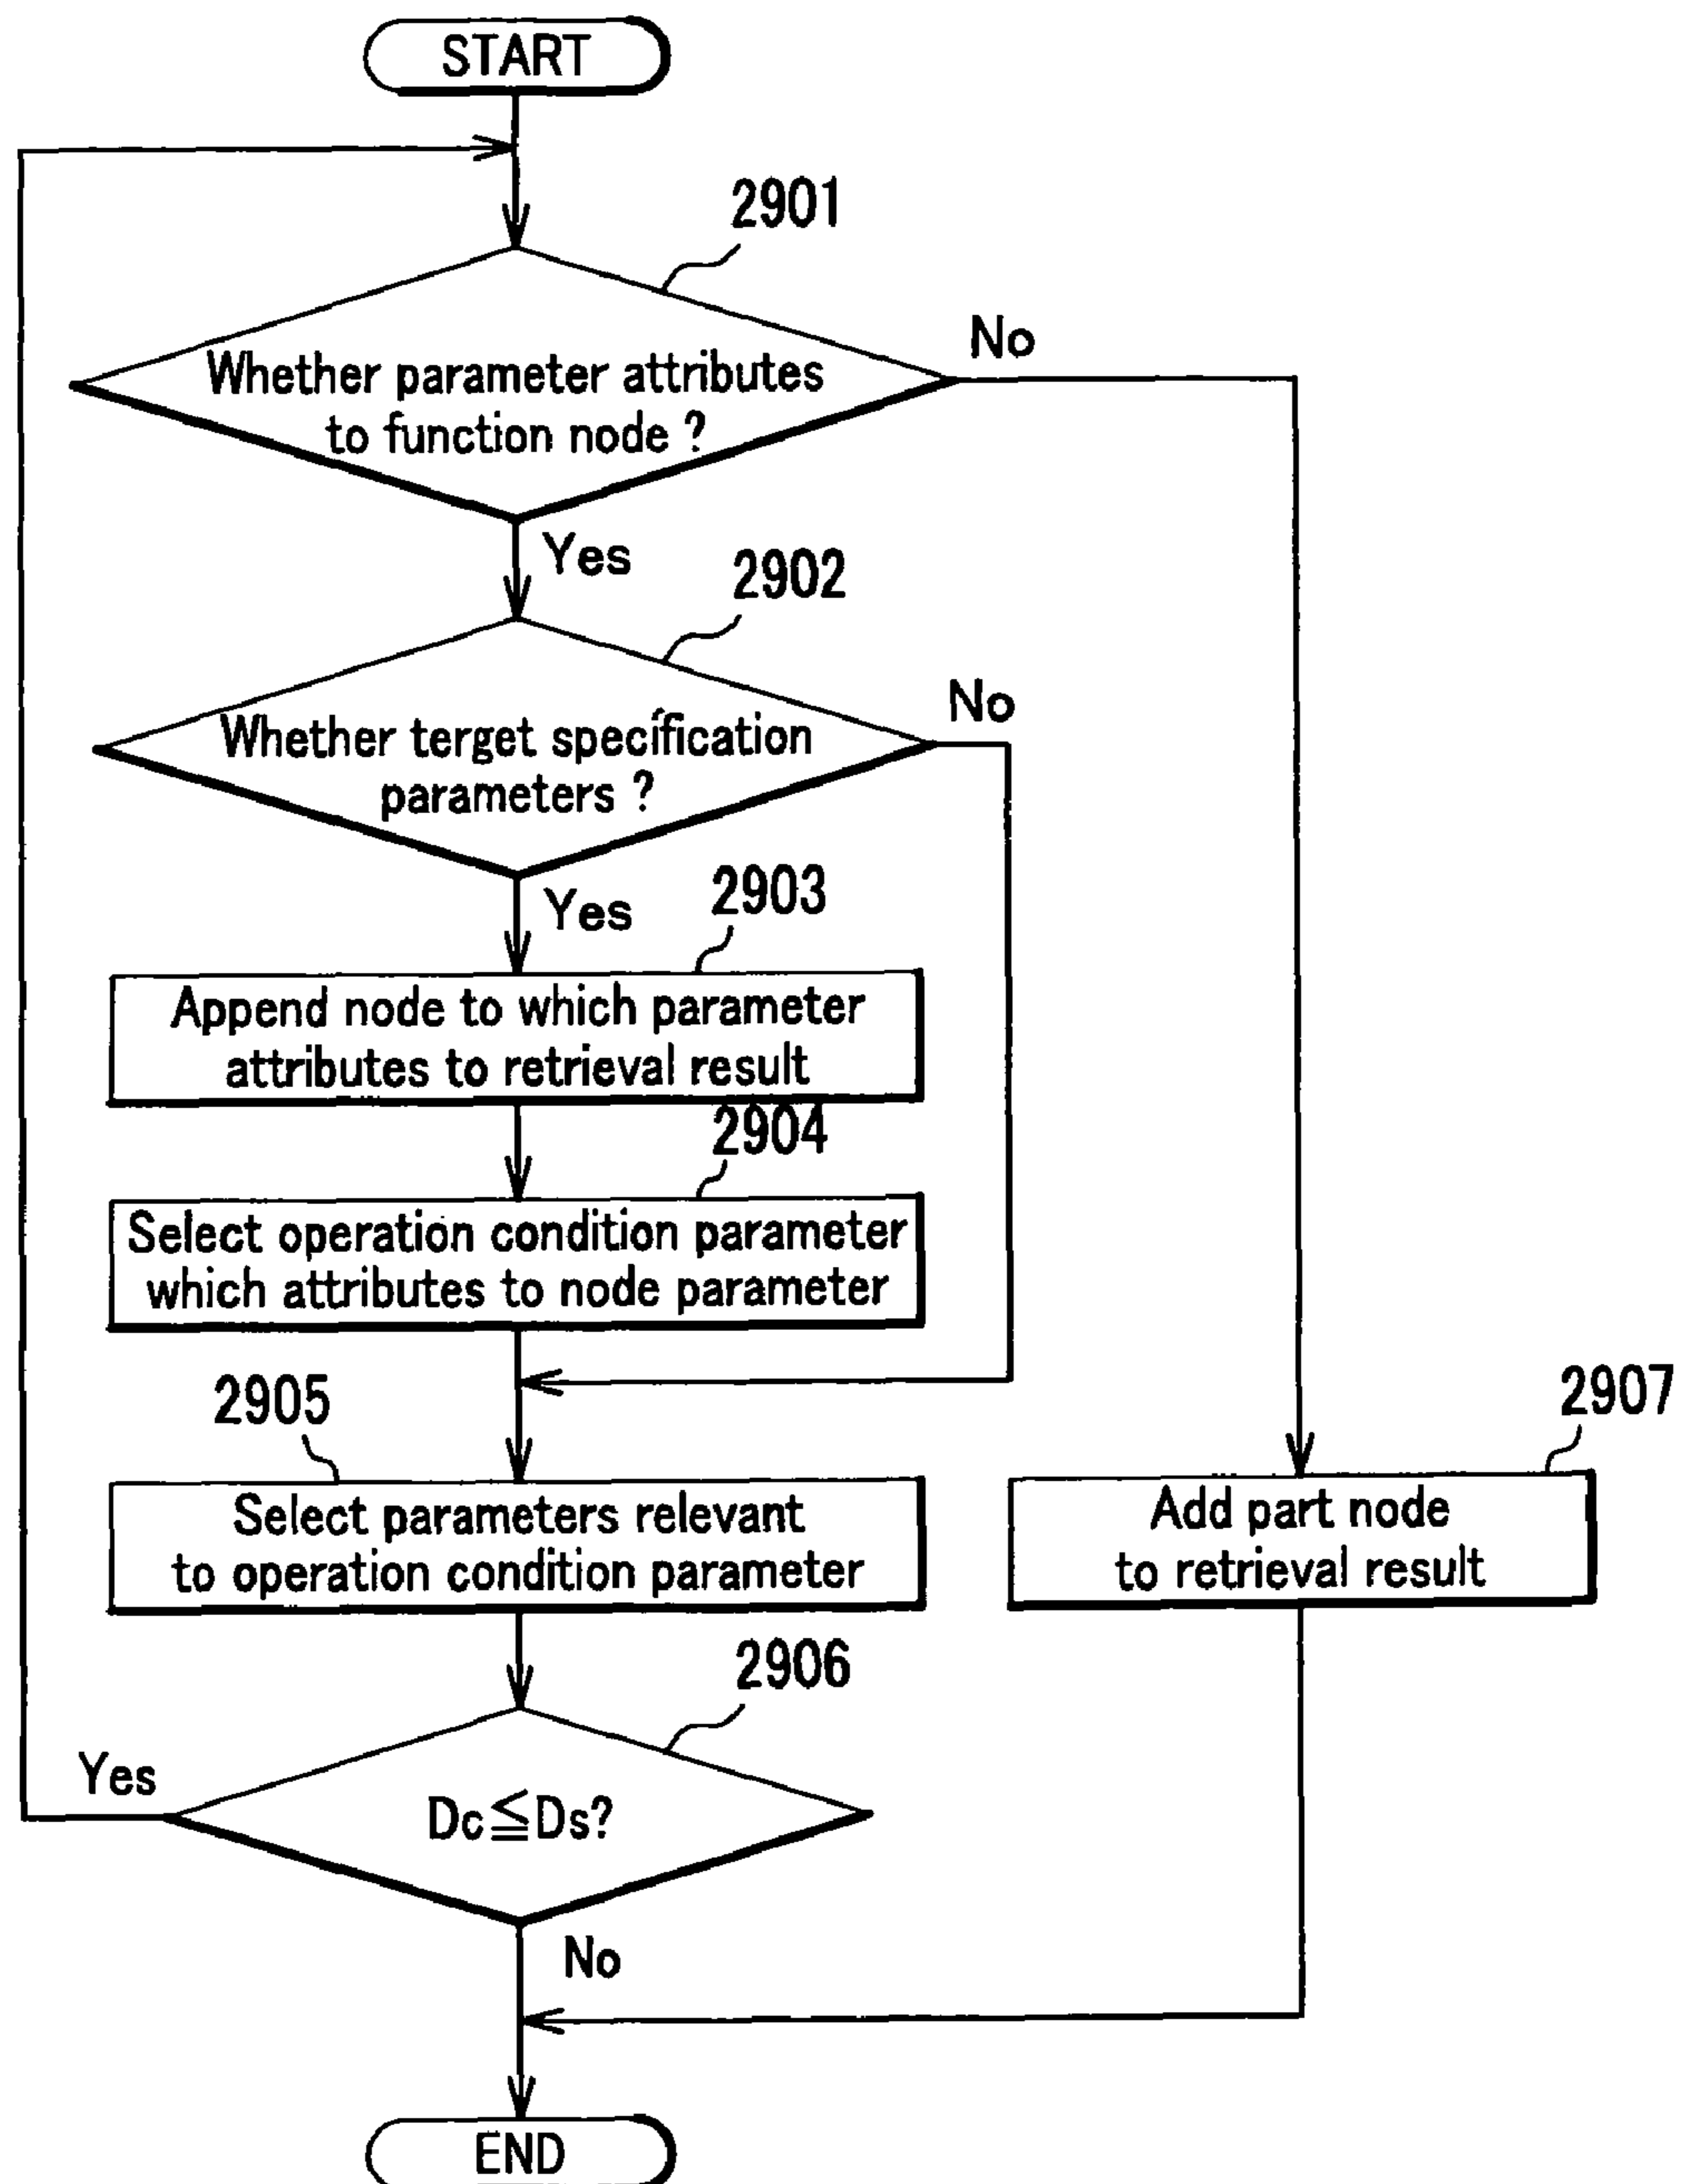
START

2901

Whether parameter attributes to function node ?

No

Yes

2902

Whether terget specification parameters ?

No

Yes

2903

Append node to which parameter attributes to retrieval result

2904

Select operation condition parameter which attributes to node parameter

2905

Select parameters relevant to operation condition parameter

2907

Add part node to retrieval result

2906

Yes

$Dc \leqq Ds$?

No

END